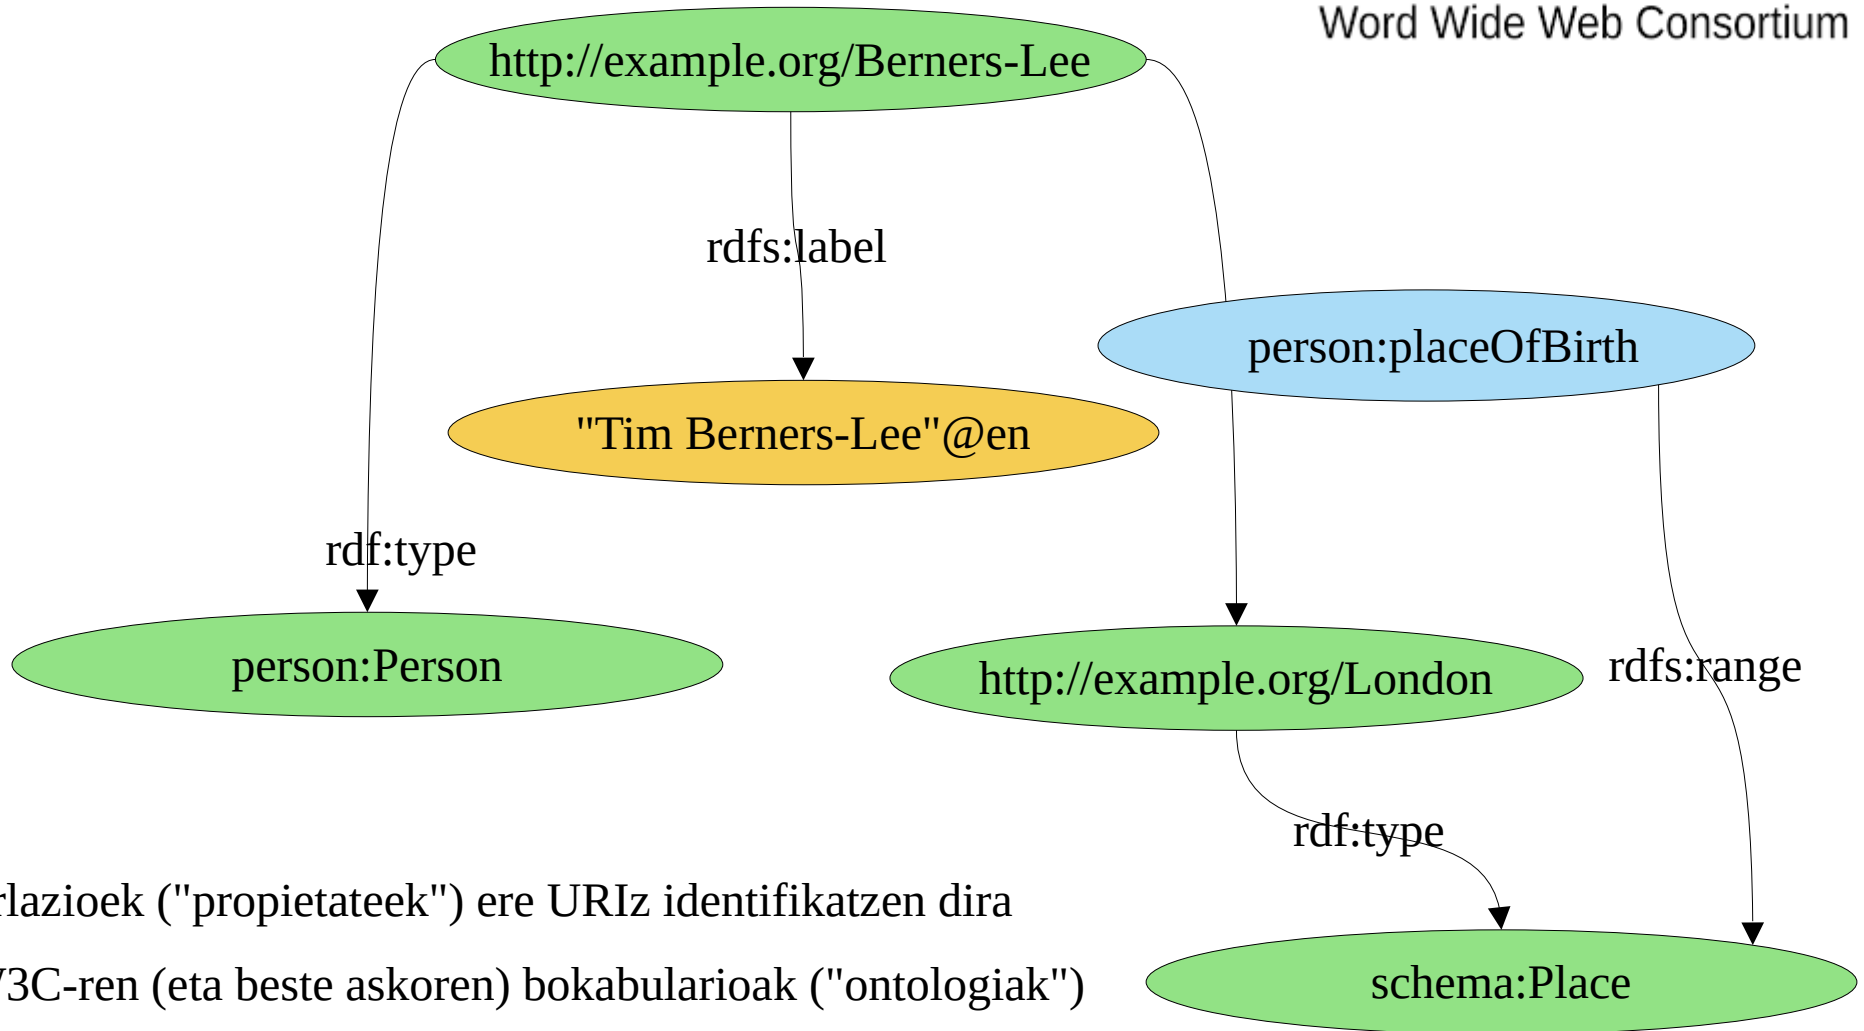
Word Wide Web Consortium

http://example.org/Berners-Lee

rdfs:label

person:placeOfBirth

"Tim Berners-Lee"@en

rdf:type

person:Person

http://example.org/London

rdfs:range

rdf:type

rlazioek ("propietateek") ere URIz identifikatzen dira

/3C-ren (eta beste askoren) bokabularioak ("ontologiak")

schema:Place